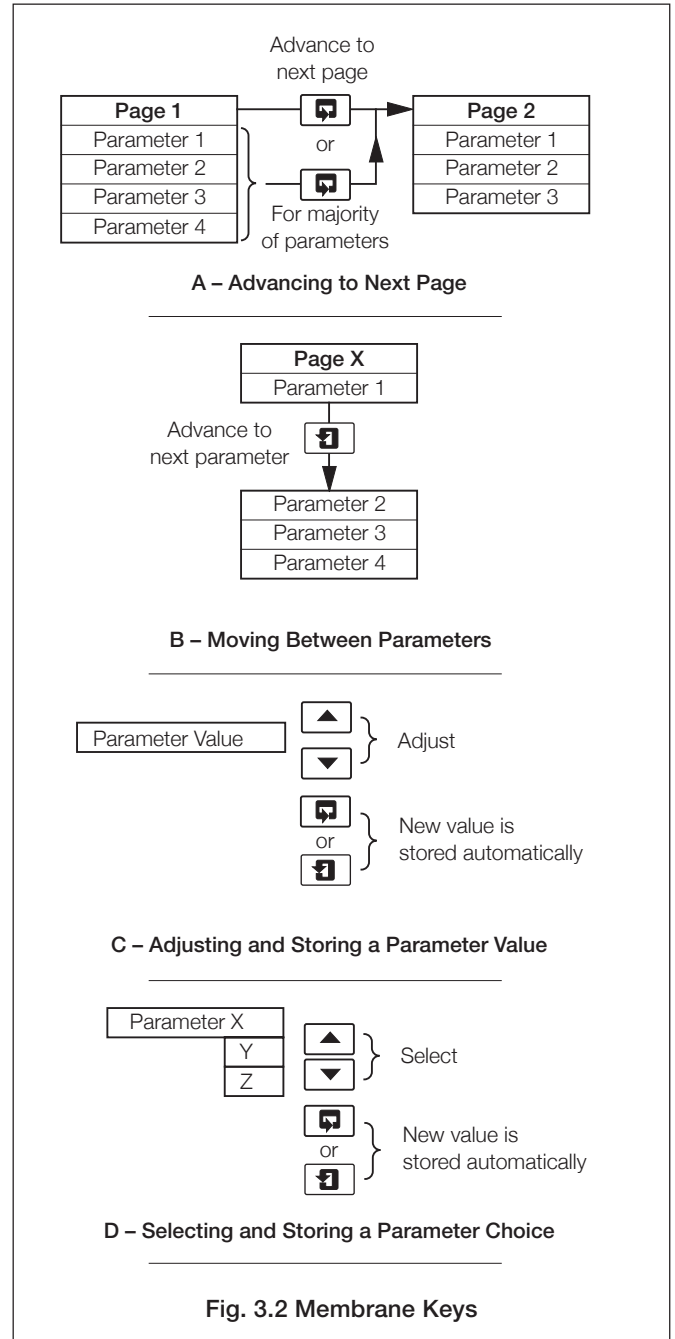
Advance to next page

Page 1
Parameter 1
Parameter 2
Parameter 3
Parameter 4

or

For majority of parameters

Page 2
Parameter 1
Parameter 2
Parameter 3

A – Advancing to Next Page

Page X
Parameter 1

Advance to next parameter

Parameter 2
Parameter 3
Parameter 4

B – Moving Between Parameters

Parameter Value

Adjust

or

New value is stored automatically

C – Adjusting and Storing a Parameter Value

Parameter X
Y
Z

Select

or

New value is stored automatically

D – Selecting and Storing a Parameter Choice

Fig. 3.2 Membrane Keys